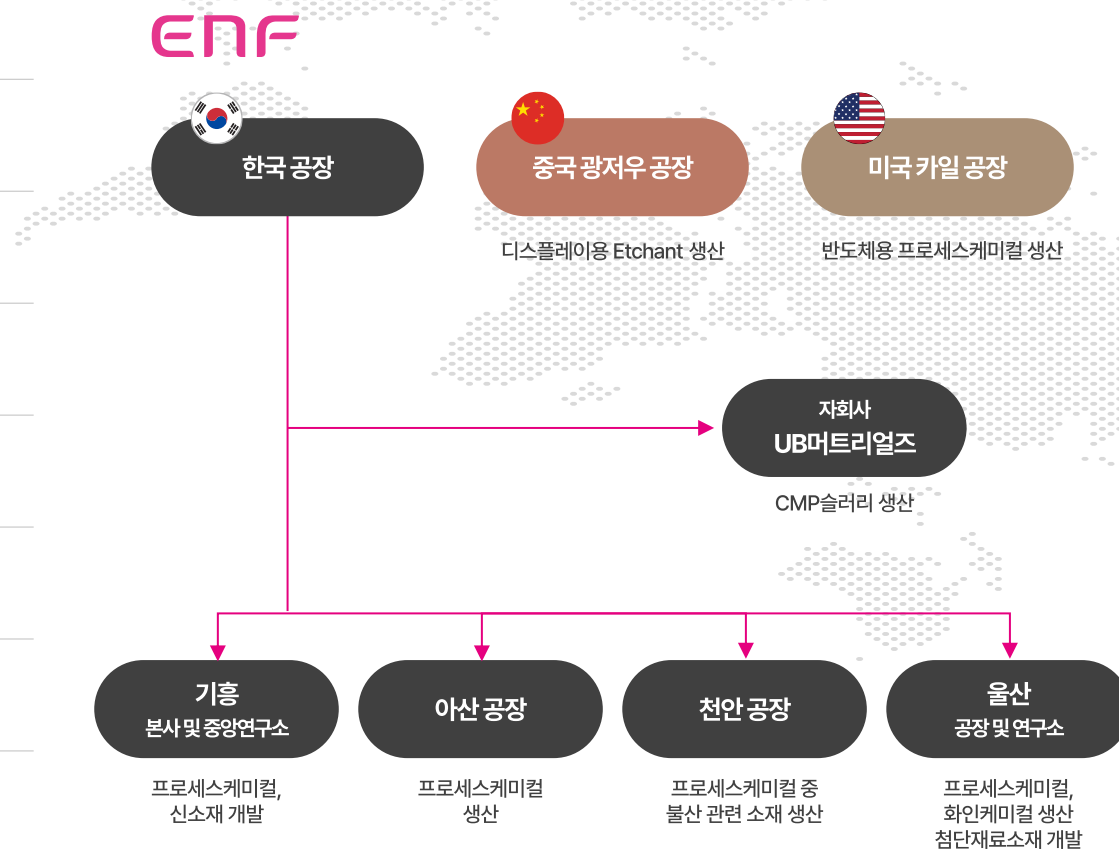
ENF

한국 공장

중국 광저우 공장

디스플레이용 Etchant 생산

미국 카일 공장

반도체용 프로세스케미컬 생산

자회사
UB머트리얼즈

CMP슬러리 생산

기흥
본사 및 중앙연구소

프로세스케미컬,
신소재 개발

아산 공장

프로세스케미컬
생산

천안 공장

프로세스케미컬 중
불산 관련 소재 생산

울산
공장 및 연구소

프로세스케미컬,
화인케미컬 생산
첨단재료소재 개발